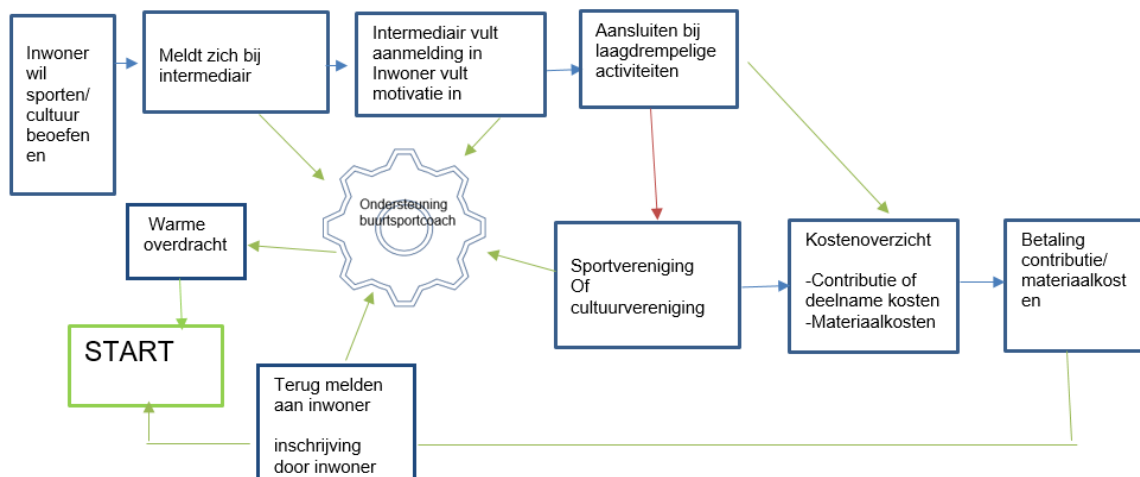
Inwoner wil sporten/ cultuur beoefen en

Meldt zich bij intermediair

Intermediair vult aanmelding in Inwoner vult motivatie in

Aansluiten bij laagdrempelige activiteiten

Ondersteuning buurtsportcoach

Warme overdracht

START

Sportvereniging Of cultuurvereniging

Kostenoverzicht

-Contributie of deelname kosten
-Materiaalkosten

Betaling contributie/ materiaalkost en

Terug melden aan inwoner

inschrijving door inwoner